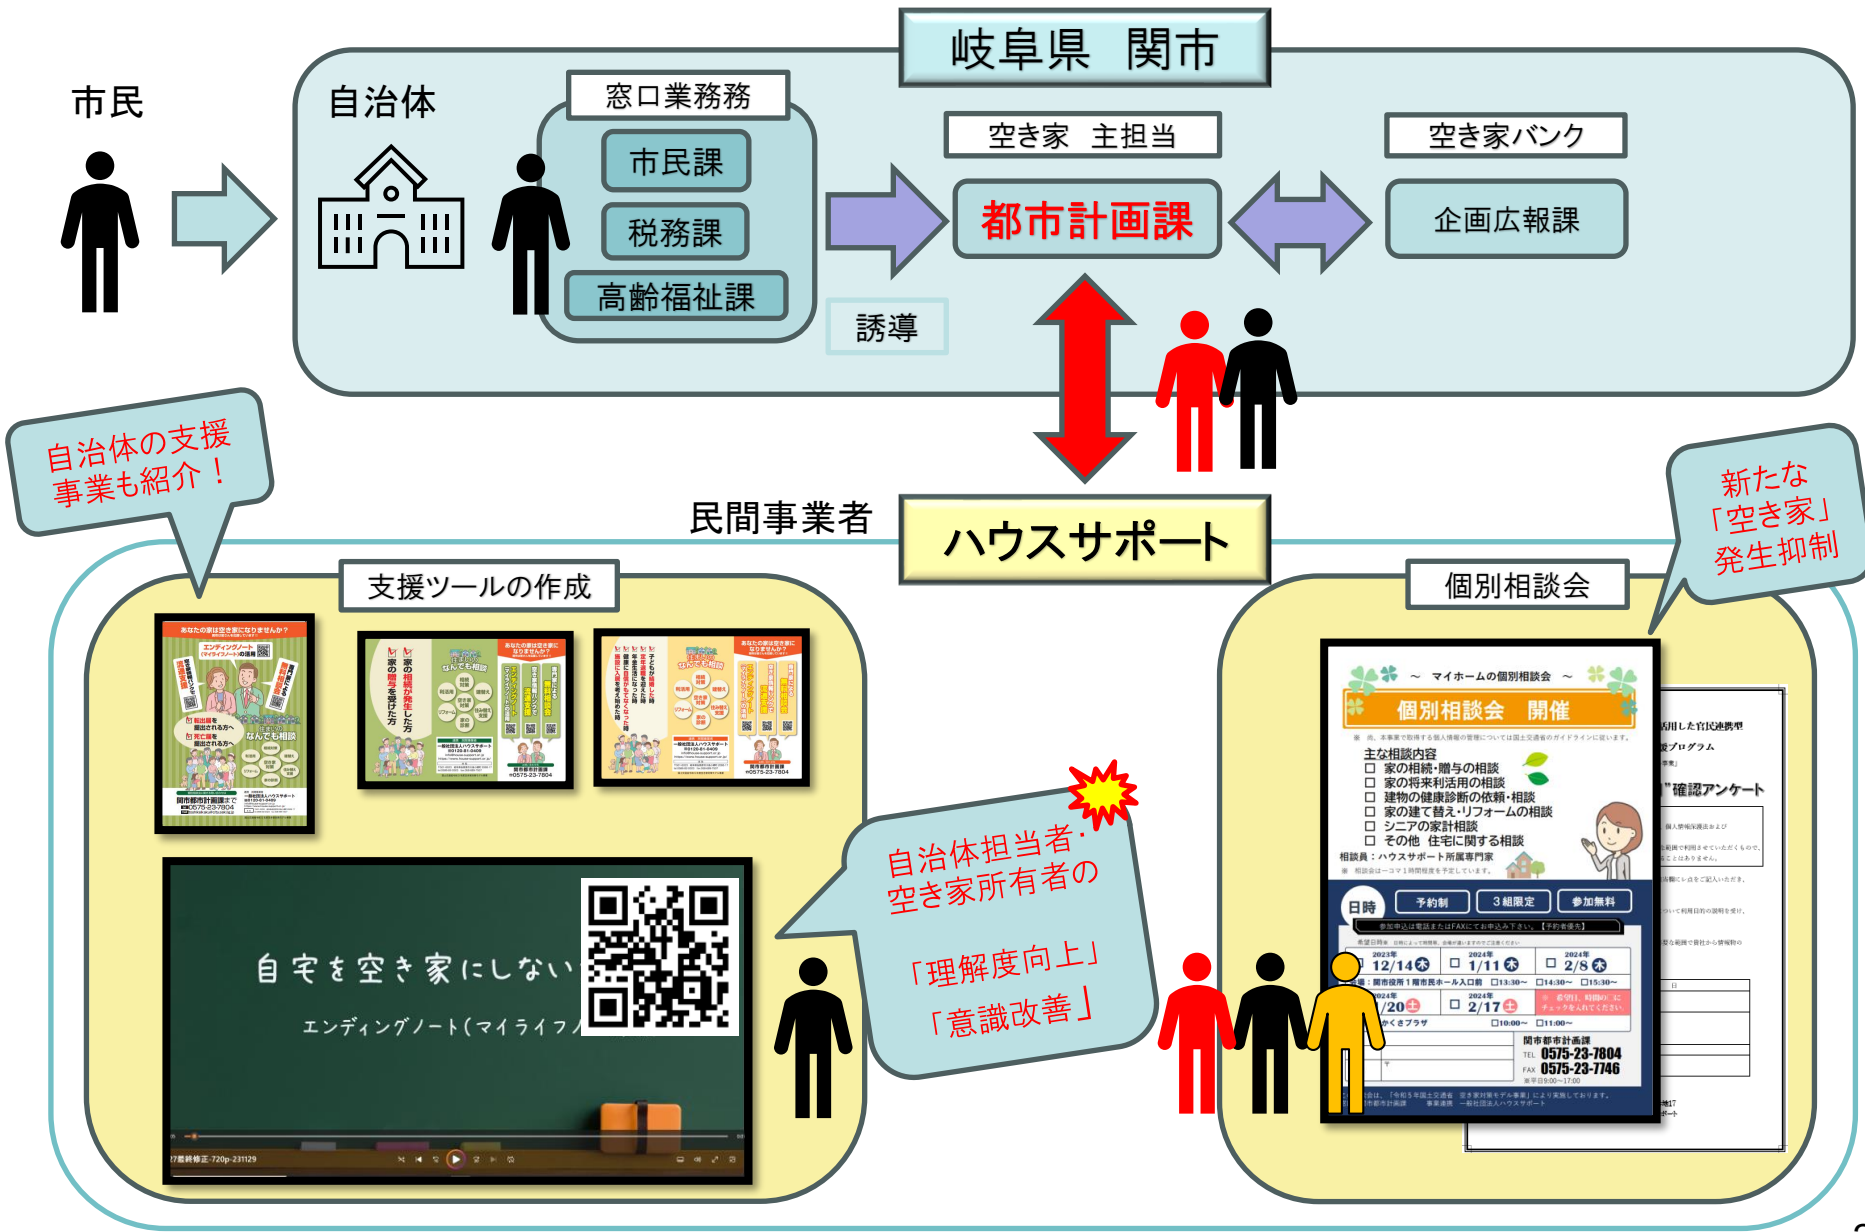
岐阜県　関市

市民

自治体

窓口業務務

市民課

税務課

高齢福祉課

誘導

空き家　主担当

都市計画課

空き家バンク

企画広報課

自治体の支援事業も紹介！

民間事業者

ハウスサポート

新たな「空き家」発生抑制

支援ツールの作成

個別相談会

自宅を空き家にしない

エンディングノート（マイライフ

自治体担当者・空き家所有者の

「理解度向上」

「意識改善」

～　マイホームの個別相談会　～

個別相談会　開催

主な相談内容
□ 家の相続・贈与の相談
□ 家の将来利活用の相談
□ 建物の健康診断の依頼・相談
□ 家の建て替え・リフォームの相談
□ シニアの家計相談
□ その他　住宅に関する相談

相談員：ハウスサポート所属専門家

日時　予約制　3組限定　参加無料

2023年 12/14　2024年 1/11　2024年 2/8

/20　2024年 2/17

関市都市計画課
TEL 0575-23-7804
FAX 0575-23-7746

"確認アンケート